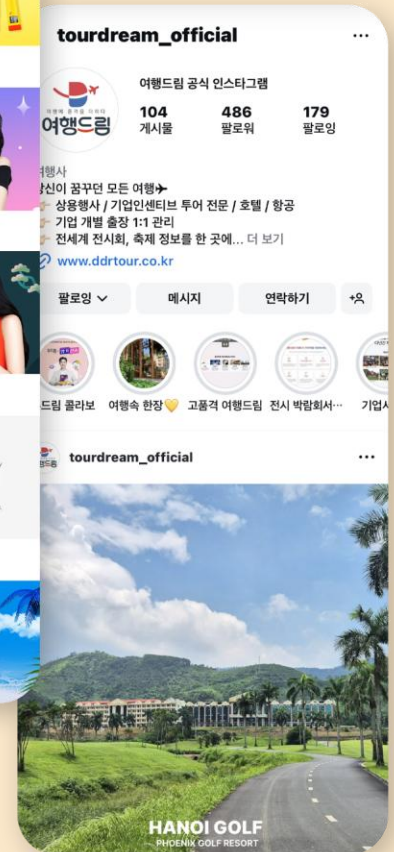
tourdream_official

여행드림

여행드림 공식 인스타그램

104
게시물

486
팔로워

179
팔로잉

여행사
당신이 꿈꾸던 모든 여행✈
상용행사 / 기업인센티브 투어 전문 / 호텔 / 항공
기업 개별 출장 1:1 관리
전세계 전시회, 축제 정보를 한 곳에... 더 보기
www.ddrtour.co.kr

팔로잉
메시지
연락하기

드림 콜라보
여행속 한장💛
고품격 여행드림
전시 박람회서...
기업시

tourdream_official

HANOI GOLF
PHOENIX GOLF RESORT